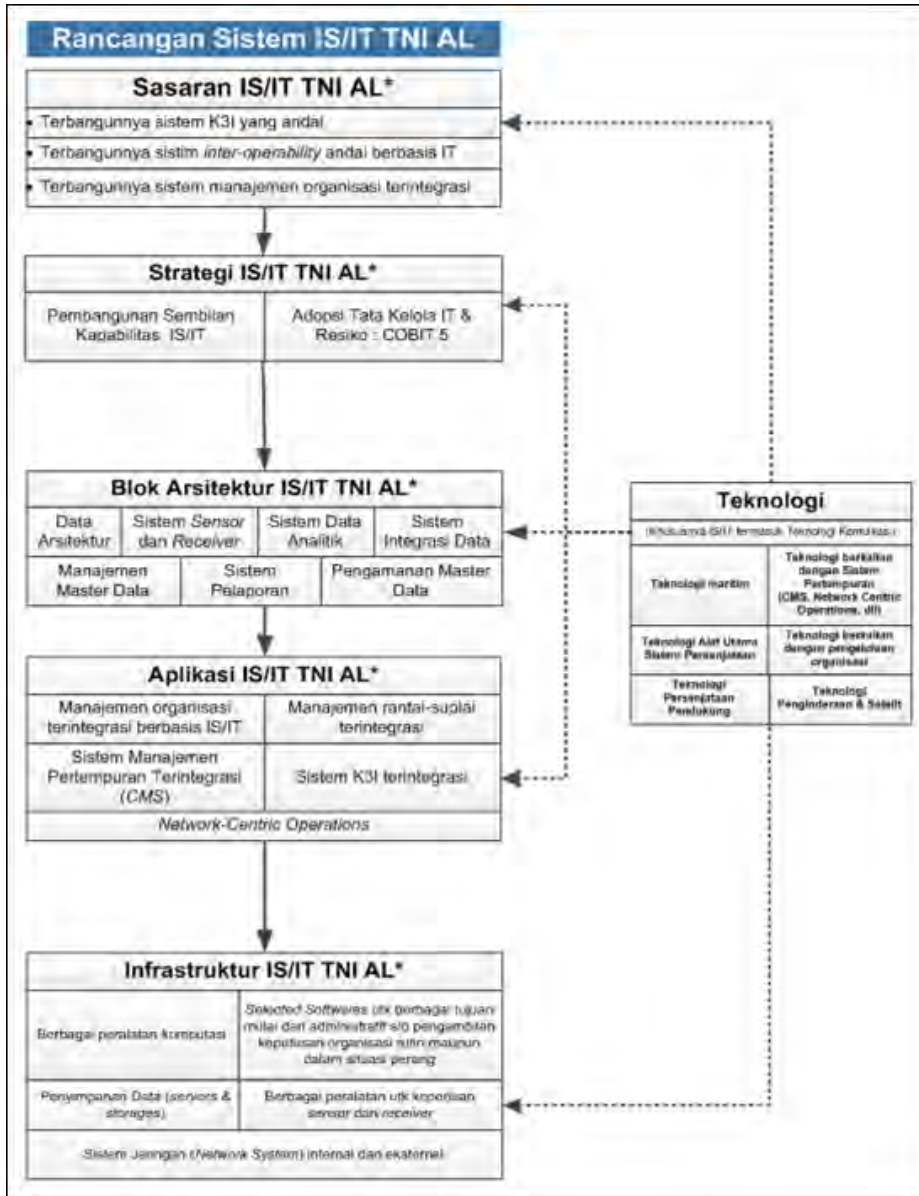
Rancangan Sistem IS/IT TNI AL

Sasaran IS/IT TNI AL*

- Terbangunnya sistem K3I yang andal
- Terbangunnya sistim *inter-operability* andal berbasis IT
- Terbangunnya sistem manajemen organisasi terintegrasi

Strategi IS/IT TNI AL*

Pembangunan Sembilan Kapabilitas IS/IT

Adopsi Tata Kelola IT & Resiko : COBIT 5

Blok Arsitektur IS/IT TNI AL*

Data Arsitektur

Sistem *Sensor* dan *Receiver*

Sistem Data Analitik

Sistem Integrasi Data

Manajemen Master Data

Sistem Pelaporan

Pengamanan Master Data

Aplikasi IS/IT TNI AL*

Manajemen organisasi terintegrasi berbasis IS/IT

Manajemen rantai-suplai terintegrasi

Sistem Manajemen Pertempuran Terintegrasi (*CMS*)

Sistem K3I terintegrasi

*Network-Centric Operations*

Infrastruktur IS/IT TNI AL*

Berbagai peralatan komputasi

*Selected Softwares* utk berbagai tujuan mulai dari administratif s/d pengambilan keputusan organisasi rutin maupun dalam situasi perang

Penyimpanan Data (*servers* & *storages*)

Berbagai peralatan utk keperluan *sensor* dan *receiver*

Sistem Jaringan (*Network System*) internal dan eksternal

Teknologi

(Khususnya IS/IT termasuk Teknologi Komunikasi)

| Teknologi maritim | Teknologi berkaitan dengan Sistem Pertempuran (CMS, Network Centric Operations, dll) |
|---|---|
| Teknologi Alat Utama Sistem Persenjataan | Teknologi berkaitan dengan pengelolaan organisasi |
| Teknologi Persenjataan Pendukung | Teknologi Penginderaan & Satelit |